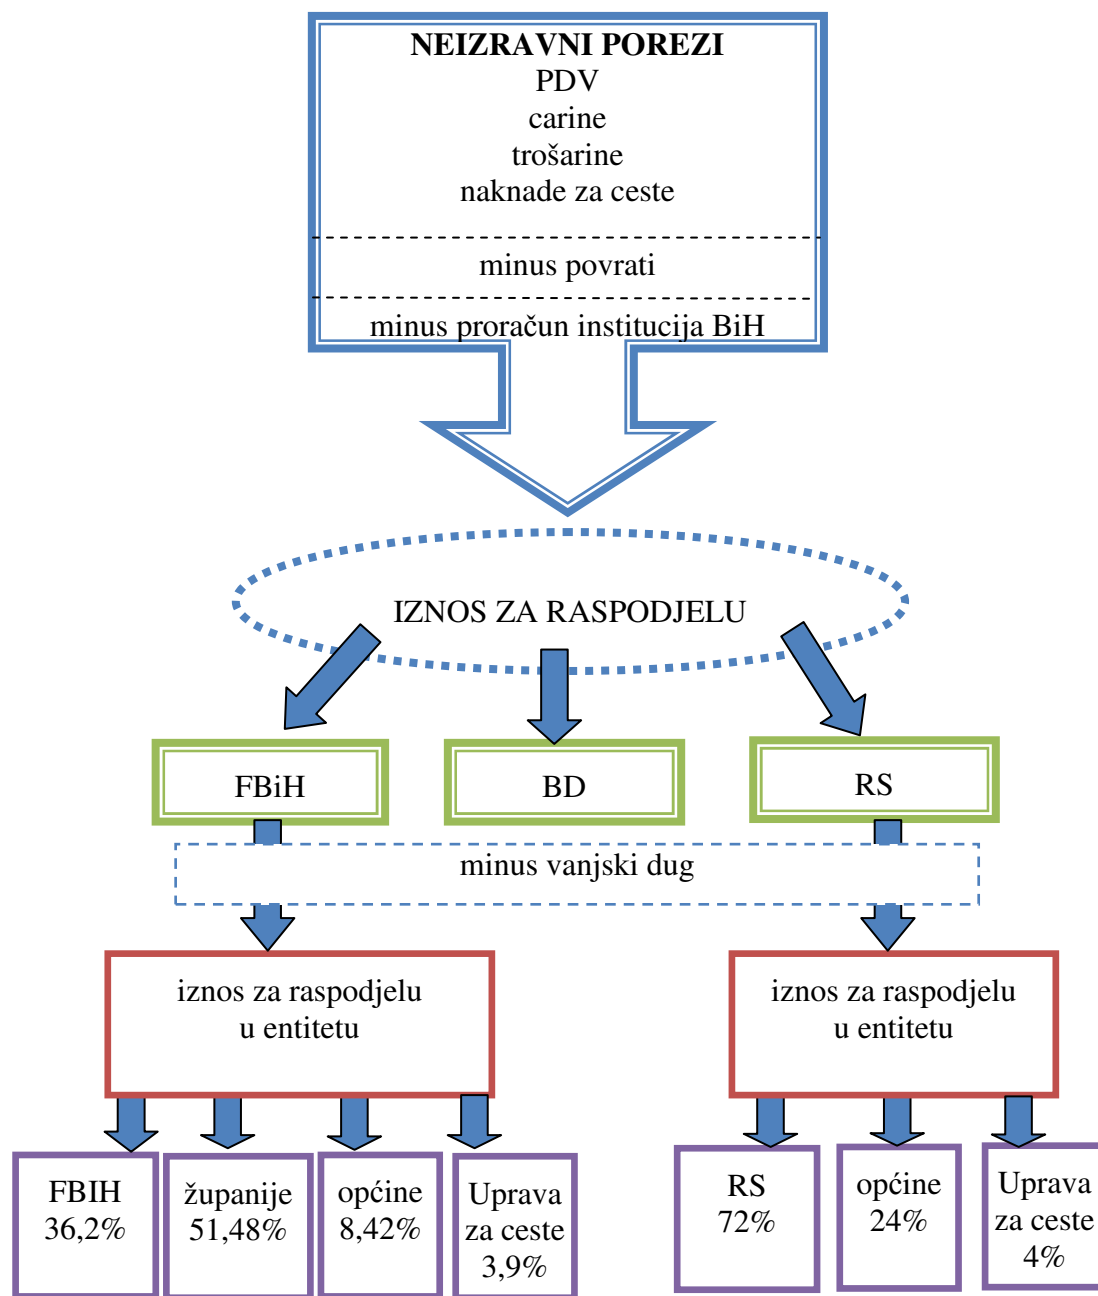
NEIZRAVNI POREZI
PDV
carine
trošarine
naknade za ceste

minus povrati

minus proračun institucija BiH

IZNOS ZA RASPODJELU

FBiH

BD

RS

minus vanjski dug

iznos za raspodjelu u entitetu

iznos za raspodjelu u entitetu

FBIH 36,2%

županije 51,48%

općine 8,42%

Uprava za ceste 3,9%

RS 72%

općine 24%

Uprava za ceste 4%